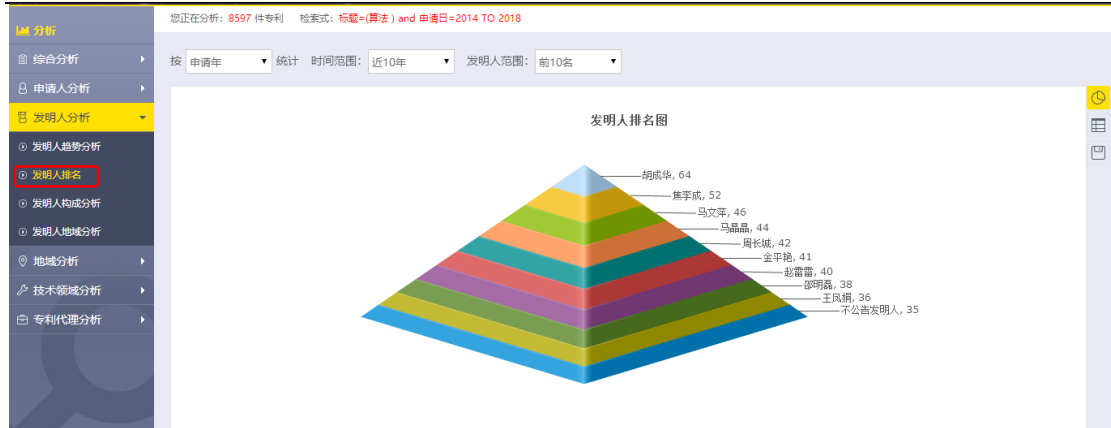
分析
综合分析
申请人分析
发明人分析
发明人趋势分析
发明人排名
发明人构成分析
发明人地域分析
地域分析
技术领域分析
专利代理分析

您正在分析：8597 件专利　检索式：标题=(算法) and 申请日=2014 TO 2018

按 申请年 统计 时间范围：近10年 发明人范围：前10名

发明人排名图

胡成华, 64
焦李成, 52
马文萍, 46
马晶晶, 44
周长城, 42
金平艳, 41
赵雷雷, 40
邵明磊, 38
王凤娟, 36
不公告发明人, 35